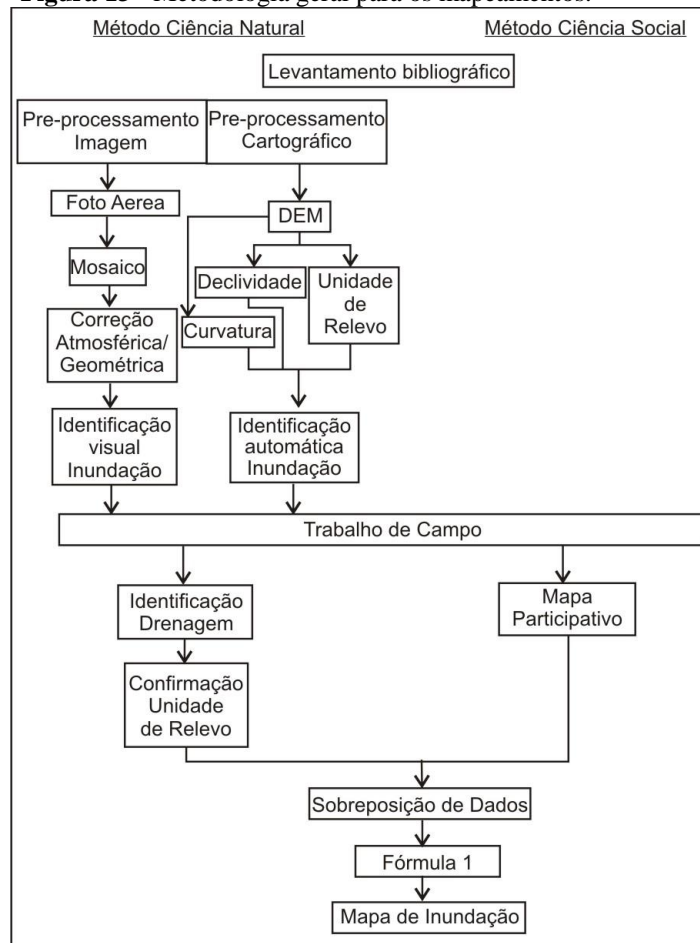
Figura 13 – Metodologia geral para os mapeamentos.

Método Ciência Natural

Método Ciência Social

Levantamento bibliográfico

Pre-processamento Imagem

Pre-processamento Cartográfico

Foto Aerea

DEM

Mosaico

Declividade

Unidade de Relevo

Curvatura

Correção Atmosférica/ Geométrica

Identificação visual Inundação

Identificação automática Inundação

Trabalho de Campo

Identificação Drenagem

Mapa Participativo

Confirmação Unidade de Relevo

Sobreposição de Dados

Fórmula 1

Mapa de Inundação